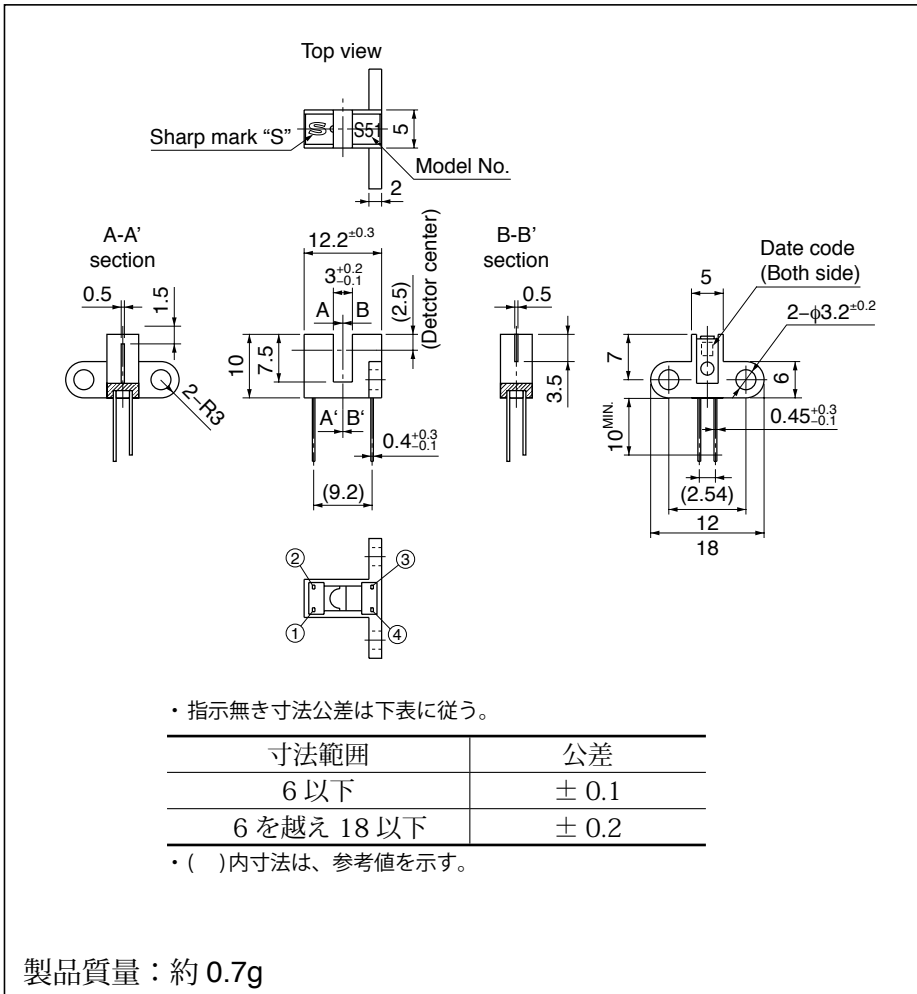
Top view

Sharp mark "S"

S51

5

Model No.

2

A-A' section

0.5

1.5

2−R3

$12.2^{\pm0.3}$

$3^{+0.2}_{-0.1}$

A

B

(2.5)

(Detctor center)

10

7.5

A'

B'

$0.4^{+0.3}_{-0.1}$

(9.2)

B-B' section

0.5

3.5

Date code (Both side)

5

$2-\phi3.2^{+0.2}$

7

6

$10^{MIN.}$

$0.45^{+0.3}_{-0.1}$

(2.54)

12

18

②

③

①

④

・指示無き寸法公差は下表に従う。

| 寸法範囲 | 公差 |
|---|---|
| 6 以下 | ± 0.1 |
| 6 を越え 18 以下 | ± 0.2 |

・( )内寸法は、参考値を示す。

製品質量：約 0.7g